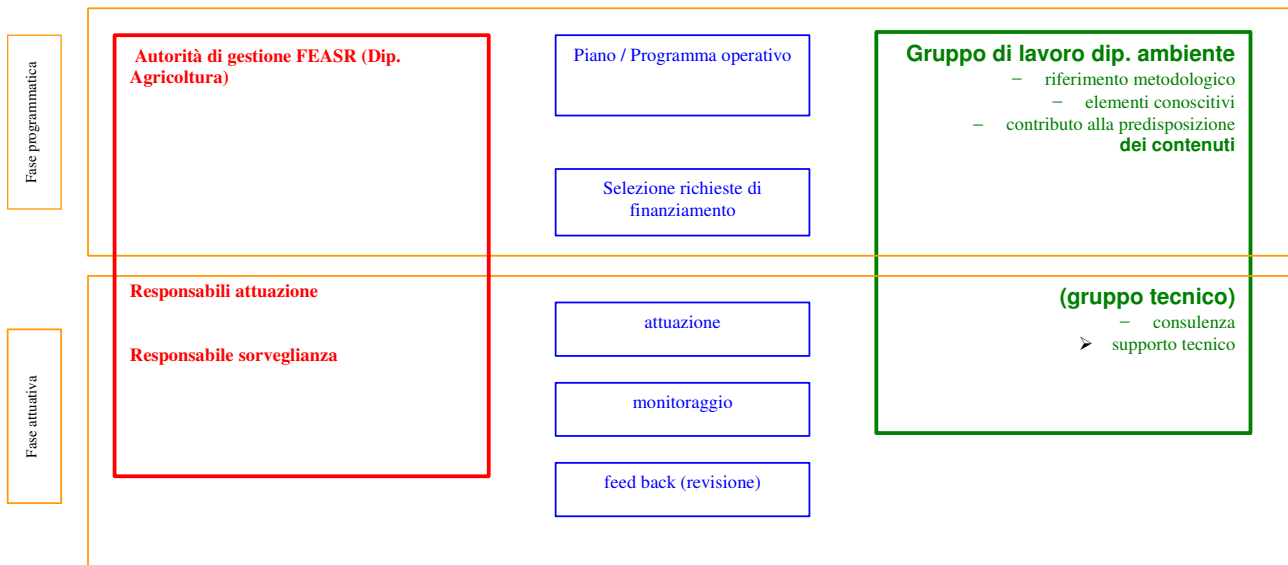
Fase programmatica

Autorità di gestione FEASR (Dip. Agricoltura)

Piano / Programma operativo

Gruppo di lavoro dip. ambiente
− riferimento metodologico
− elementi conoscitivi
− contributo alla predisposizione dei contenuti

Selezione richieste di finanziamento

Fase attuativa

Responsabili attuazione

Responsabile sorveglianza

attuazione

monitoraggio

feed back (revisione)

(gruppo tecnico)
− consulenza
➢ supporto tecnico